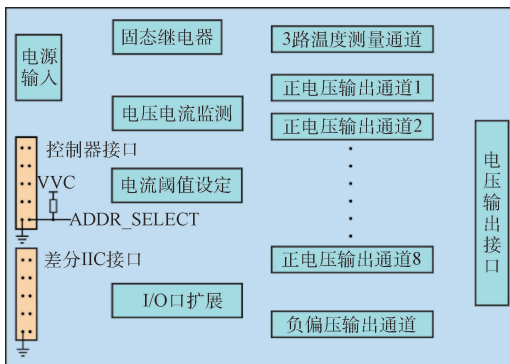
电源输入

固态继电器

电压电流监测

控制器接口

VVC

ADDR_SELECT

电流阈值设定

差分IIC接口

I/O口扩展

3路温度测量通道

正电压输出通道1

正电压输出通道2

正电压输出通道8

负偏压输出通道

电压输出接口